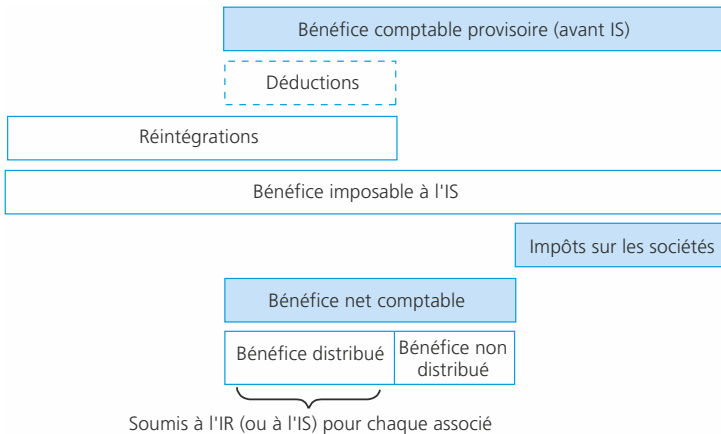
Bénéfice comptable provisoire (avant IS)

Déductions

Réintégrations

Bénéfice imposable à l'IS

Impôts sur les sociétés

Bénéfice net comptable

Bénéfice distribué

Bénéfice non distribué

Soumis à l'IR (ou à l'IS) pour chaque associé